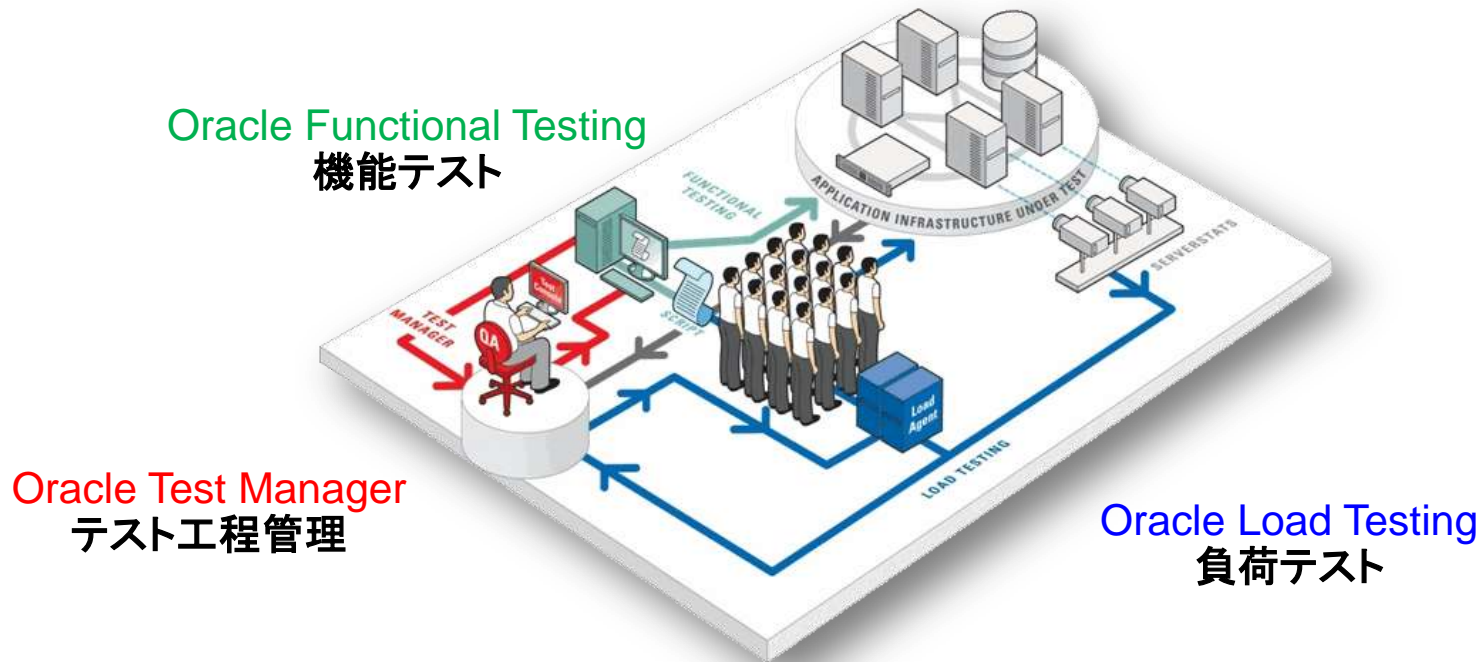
Oracle Functional Testing
機能テスト

FUNCTIONAL TESTING

APPLICATION INFRASTRUCTURE UNDER TEST

SERVERSTATS

TEST MANAGER

Test Controls

QA

SCRIPT

Load Agent

LOAD TESTING

Oracle Test Manager
テスト工程管理

Oracle Load Testing
負荷テスト